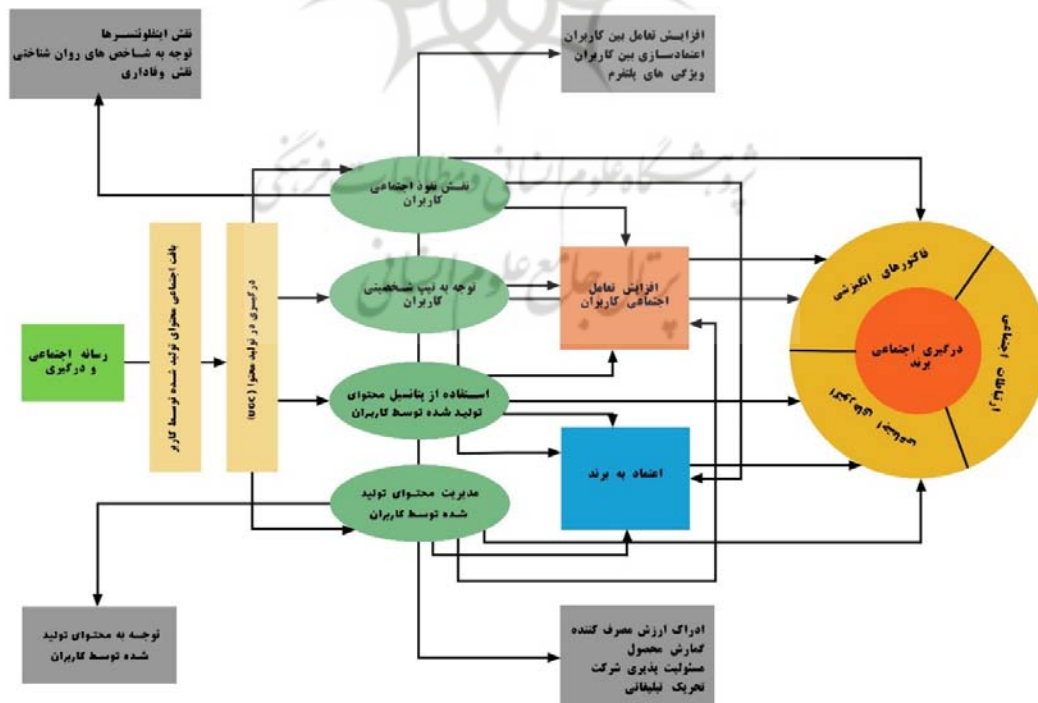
نقش اینفلوئنسرها
توجه به شاخص های روان شناختی
نقش وفاداری

افزایش تعامل بین کاربران
اعتمادسازی بین کاربران
ویژگی های پلتفرم

نقش نمود اجتماعی کاربران

توجه به تیپ شخصیتی کاربران

افزایش تعامل اجتماعی کاربران

فاکتورهای انگیزشی

درگیری اجتماعی برند

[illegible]

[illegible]

رسانه اجتماعی و درگیری

بافت اجتماعی محتوای تولید شده توسط کاربر

درگیری در تولید محتوا (UGC)

استفاده از پتانسیل محتوای تولید شده توسط کاربران

اعتماد به برند

مدیریت محتوای تولید شده توسط کاربران

توجه به محتوای تولید شده توسط کاربران

ادراک ارزش مصرف کننده
گمارش محصول
مسئولیت پذیری شرکت
تحریک تبلیغاتی